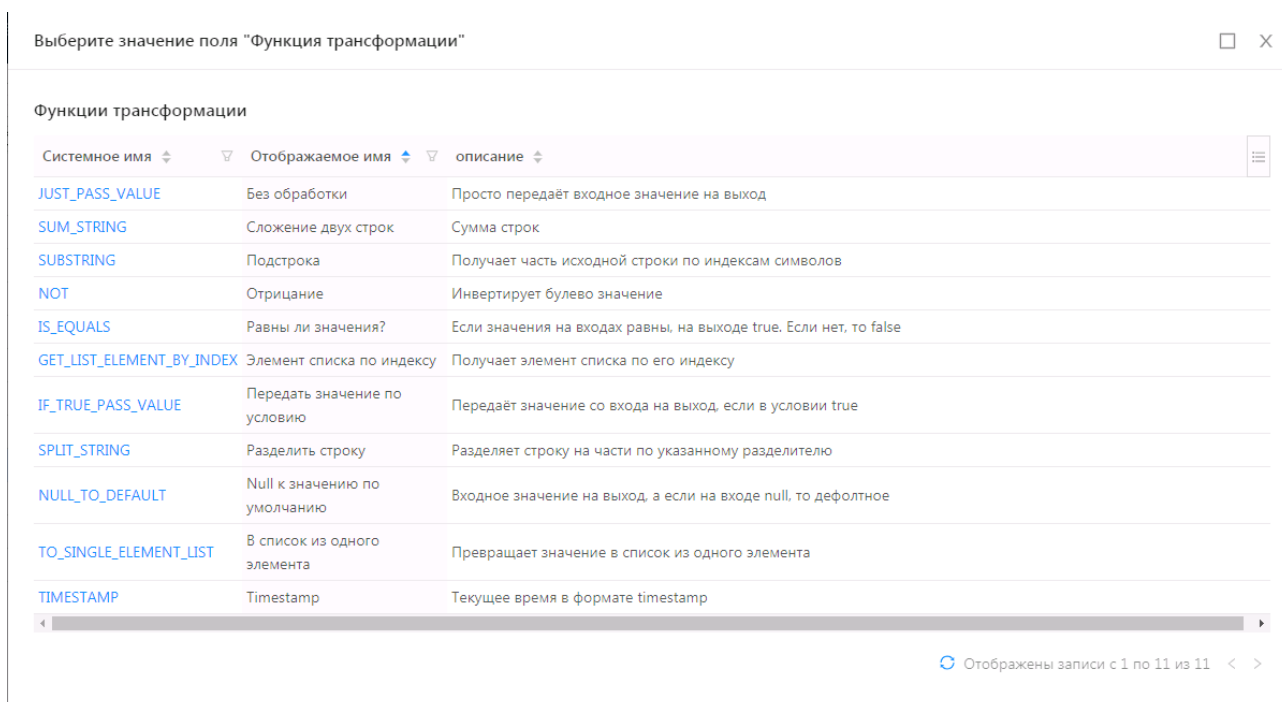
Выберите значение поля "Функция трансформации"

Функции трансформации

| Системное имя | Отображаемое имя | описание |
|---|---|---|
| JUST_PASS_VALUE | Без обработки | Просто передаёт входное значение на выход |
| SUM_STRING | Сложение двух строк | Сумма строк |
| SUBSTRING | Подстрока | Получает часть исходной строки по индексам символов |
| NOT | Отрицание | Инвертирует булево значение |
| IS_EQUALS | Равны ли значения? | Если значения на входах равны, на выходе true. Если нет, то false |
| GET_LIST_ELEMENT_BY_INDEX | Элемент списка по индексу | Получает элемент списка по его индексу |
| IF_TRUE_PASS_VALUE | Передать значение по условию | Передаёт значение со входа на выход, если в условии true |
| SPLIT_STRING | Разделить строку | Разделяет строку на части по указанному разделителю |
| NULL_TO_DEFAULT | Null к значению по умолчанию | Входное значение на выход, а если на входе null, то дефолтное |
| TO_SINGLE_ELEMENT_LIST | В список из одного элемента | Превращает значение в список из одного элемента |
| TIMESTAMP | Timestamp | Текущее время в формате timestamp |

Отображены записи с 1 по 11 из 11